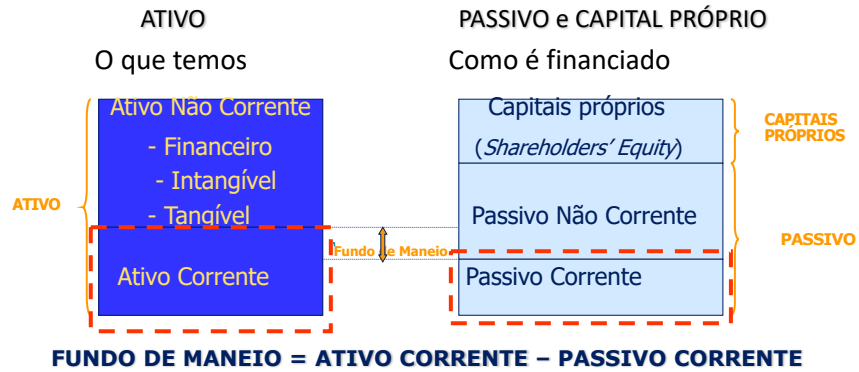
ATIVO

O que temos

PASSIVO e CAPITAL PRÓPRIO

Como é financiado

ATIVO

Ativo Não Corrente

- Financeiro

- Intangível

- Tangível

Ativo Corrente

Fundo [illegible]e Maneio

Capitais próprios

(*Shareholders' Equity*)

Passivo Não Corrente

Passivo Corrente

CAPITAIS PRÓPRIOS

PASSIVO

FUNDO DE MANEIO = ATIVO CORRENTE – PASSIVO CORRENTE